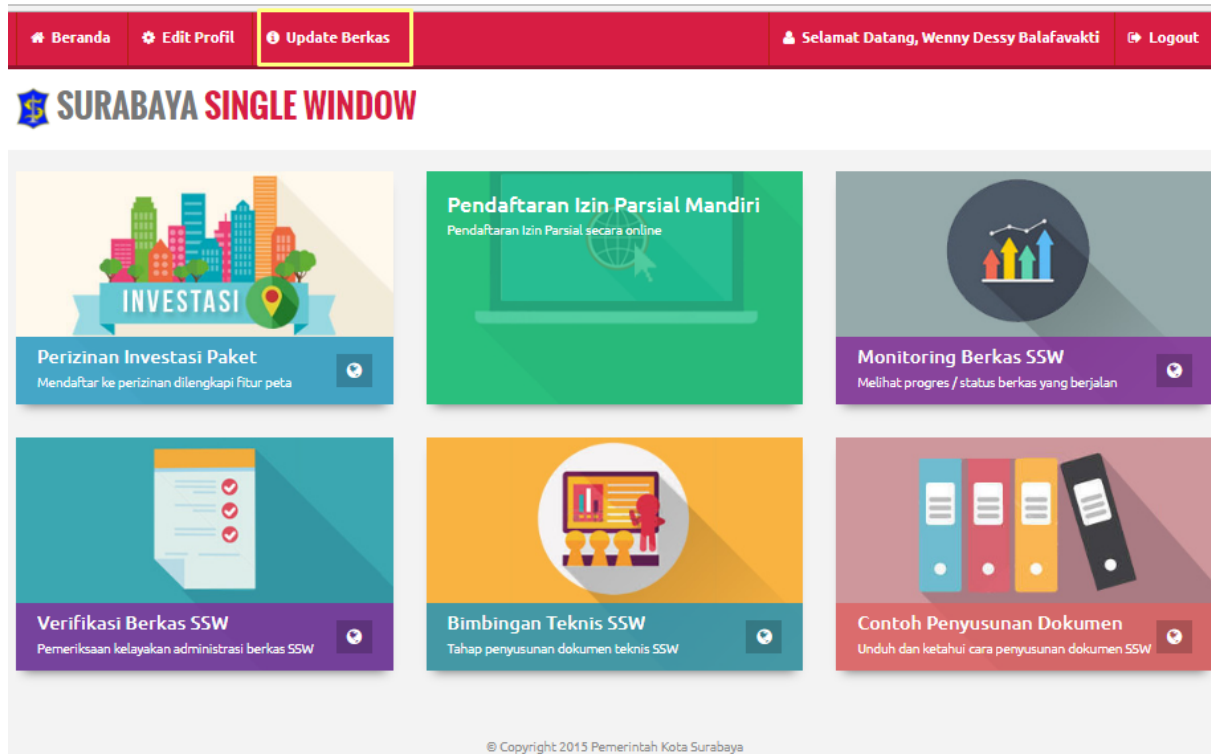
Beranda Edit Profil Update Berkas Selamat Datang, Wenny Dessy Balafavakti Logout

SURABAYA SINGLE WINDOW

INVESTASI

Perizinan Investasi Paket
Mendaftar ke perizinan dilengkapi fitur peta

Pendaftaran Izin Parsial Mandiri
Pendaftaran Izin Parsial secara online

Monitoring Berkas SSW
Melihat progres / status berkas yang berjalan

Verifikasi Berkas SSW
Pemeriksaan kelayakan administrasi berkas SSW

Bimbingan Teknis SSW
Tahap penyusunan dokumen teknis SSW

Contoh Penyusunan Dokumen
Unduh dan ketahui cara penyusunan dokumen SSW

© Copyright 2015 Pemerintah Kota Surabaya